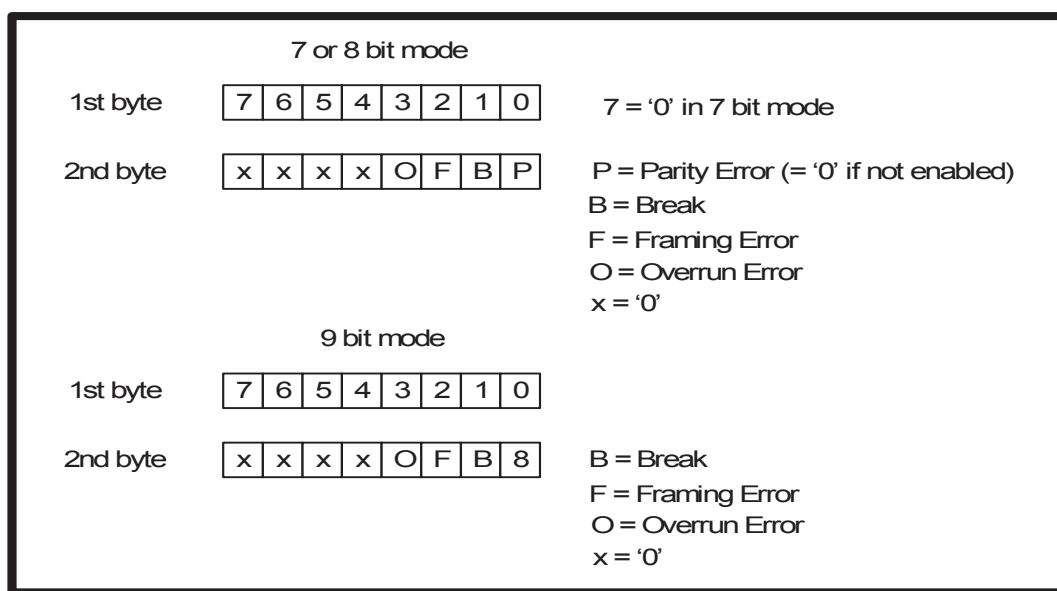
7 or 8 bit mode

1st byte

| 7 | 6 | 5 | 4 | 3 | 2 | 1 | 0 |
|---|---|---|---|---|---|---|---|

7 = ‘0’ in 7 bit mode

2nd byte

| x | x | x | x | O | F | B | P |
|---|---|---|---|---|---|---|---|

P = Parity Error (= ‘0’ if not enabled)
B = Break
F = Framing Error
O = Overrun Error
x = ‘0’

9 bit mode

1st byte

| 7 | 6 | 5 | 4 | 3 | 2 | 1 | 0 |
|---|---|---|---|---|---|---|---|

2nd byte

| x | x | x | x | O | F | B | 8 |
|---|---|---|---|---|---|---|---|

B = Break
F = Framing Error
O = Overrun Error
x = ‘0’